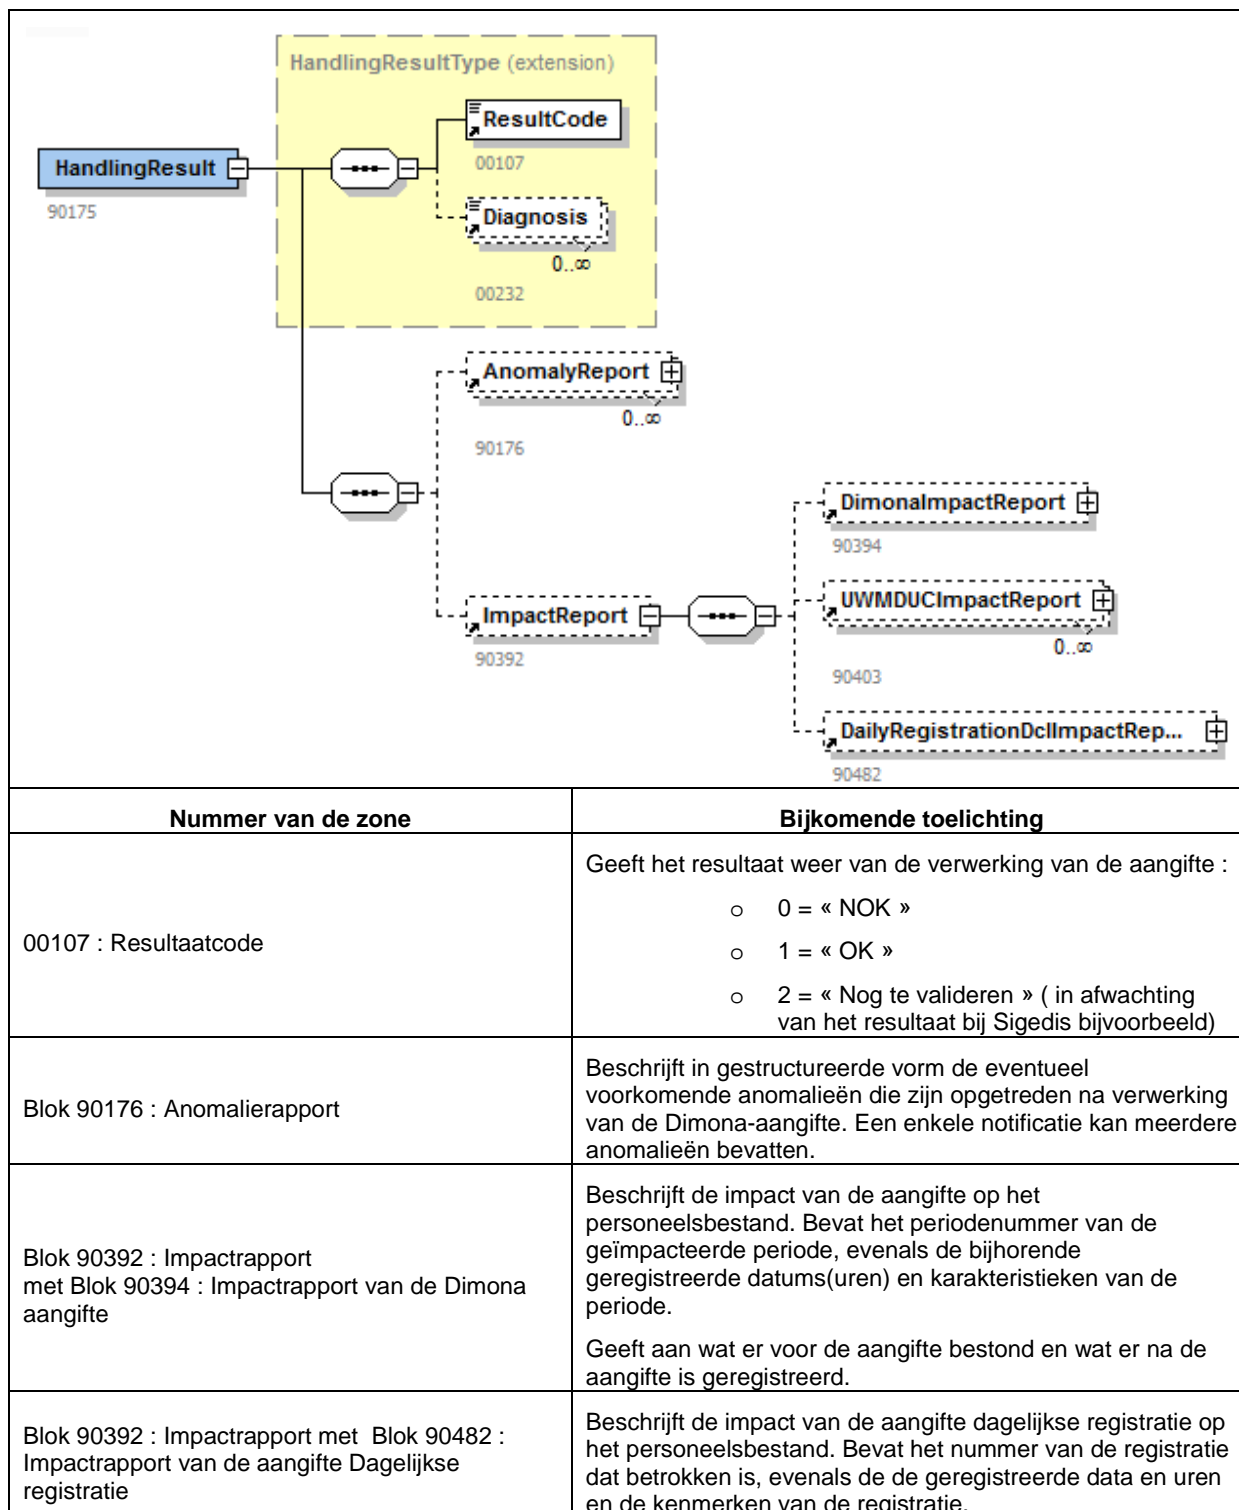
HandlingResultType (extension)

ResultCode

00107

HandlingResult

90175

Diagnosis

0..∞

00232

AnomalyReport

0..∞

90176

DimonaImpactReport

90394

ImpactReport

UWMDUCImpactReport

0..∞

90392

90403

DailyRegistrationDclImpactRep...

90482

| Nummer van de zone | Bijkomende toelichting |
|---|---|
| 00107 : Resultaatcode | Geeft het resultaat weer van de verwerking van de aangifte : ○ 0 = « NOK » ○ 1 = « OK » ○ 2 = « Nog te valideren » ( in afwachting van het resultaat bij Sigedis bijvoorbeeld) |
| Blok 90176 : Anomalierapport | Beschrijft in gestructureerde vorm de eventueel voorkomende anomalieën die zijn opgetreden na verwerking van de Dimona-aangifte. Een enkele notificatie kan meerdere anomalieën bevatten. |
| Blok 90392 : Impactrapport met Blok 90394 : Impactrapport van de Dimona aangifte | Beschrijft de impact van de aangifte op het personeelsbestand. Bevat het periodenummer van de geïmpacteerde periode, evenals de bijhorende geregistreerde datums(uren) en karakteristieken van de periode. Geeft aan wat er voor de aangifte bestond en wat er na de aangifte is geregistreerd. |
| Blok 90392 : Impactrapport met Blok 90482 : Impactrapport van de aangifte Dagelijkse registratie | Beschrijft de impact van de aangifte dagelijkse registratie op het personeelsbestand. Bevat het nummer van de registratie dat betrokken is, evenals de de geregistreerde data en uren en de kenmerken van de registratie. |